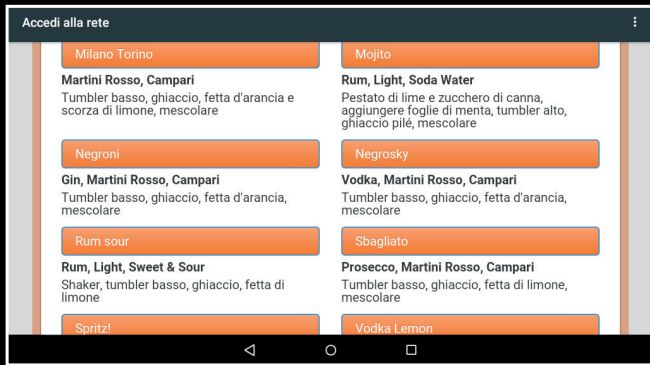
Accedi alla rete

Milano Torino

Martini Rosso, Campari

Tumbler basso, ghiaccio, fetta d'arancia e scorza di limone, mescolare

Negroni

Gin, Martini Rosso, Campari

Tumbler basso, ghiaccio, fetta d'arancia, mescolare

Rum sour

Rum, Light, Sweet & Sour

Shaker, tumbler basso, ghiaccio, fetta di limone

Spritz!

Mojito

Rum, Light, Soda Water

Pestato di lime e zucchero di canna, aggiungere foglie di menta, tumbler alto, ghiaccio pilé, mescolare

Negrosky

Vodka, Martini Rosso, Campari

Tumbler basso, ghiaccio, fetta d'arancia, mescolare

Sbagliato

Prosecco, Martini Rosso, Campari

Tumbler basso, ghiaccio, fetta di limone, mescolare

Vodka Lemon